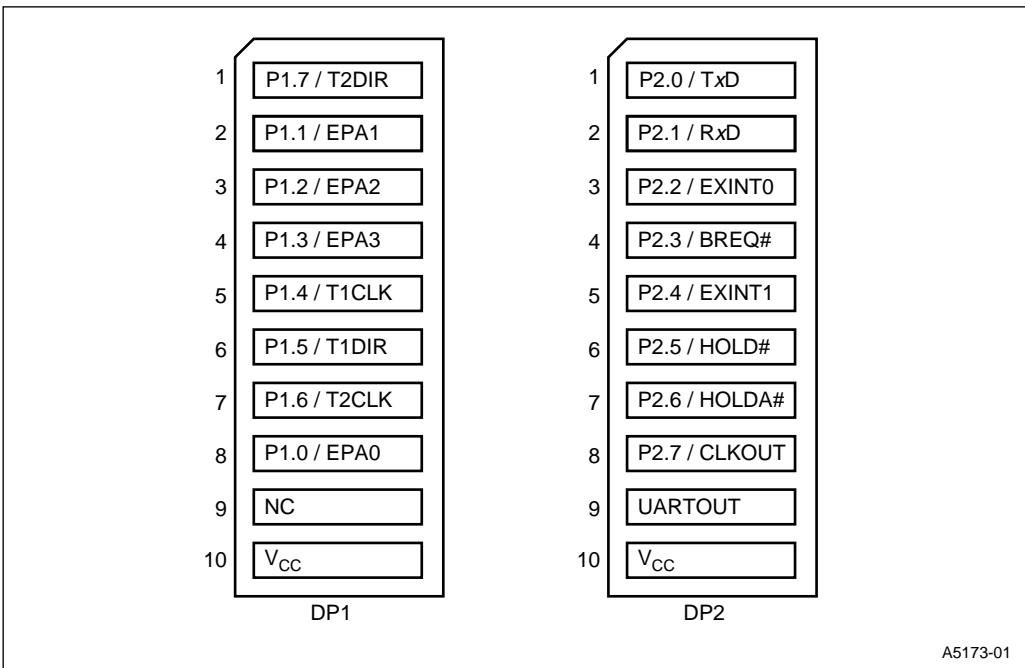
| | DP1 |
|---|---|
| 1 | P1.7 / T2DIR |
| 2 | P1.1 / EPA1 |
| 3 | P1.2 / EPA2 |
| 4 | P1.3 / EPA3 |
| 5 | P1.4 / T1CLK |
| 6 | P1.5 / T1DIR |
| 7 | P1.6 / T2CLK |
| 8 | P1.0 / EPA0 |
| 9 | NC |
| 10 | $V_{CC}$ |

DP1

| | DP2 |
|---|---|
| 1 | P2.0 / TxD |
| 2 | P2.1 / RxD |
| 3 | P2.2 / EXINT0 |
| 4 | P2.3 / BREQ# |
| 5 | P2.4 / EXINT1 |
| 6 | P2.5 / HOLD# |
| 7 | P2.6 / HOLDA# |
| 8 | P2.7 / CLKOUT |
| 9 | UARTOUT |
| 10 | $V_{CC}$ |

DP2

A5173-01